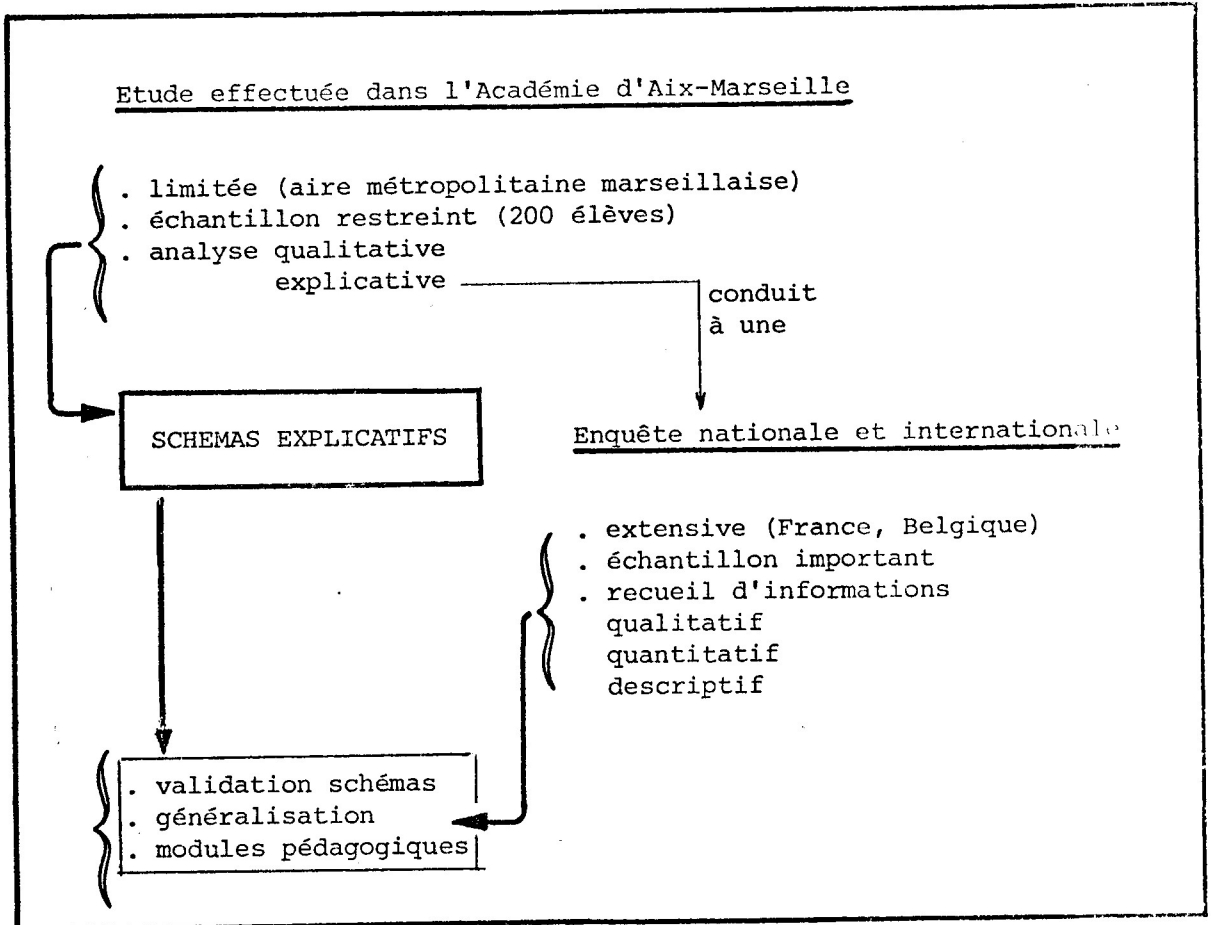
Etude effectuée dans l'Académie d'Aix-Marseille

. limitée (aire métropolitaine marseillaise)
. échantillon restreint (200 élèves)
. analyse qualitative
explicative

conduit à une

SCHEMAS EXPLICATIFS

Enquête nationale et internationale

. extensive (France, Belgique)
. échantillon important
. recueil d'informations
qualitatif
quantitatif
descriptif

. validation schémas
. généralisation
. modules pédagogiques